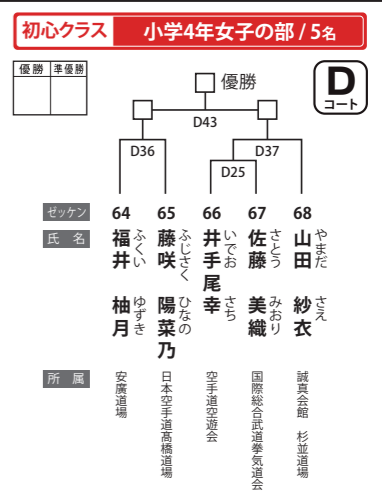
初心クラス　小学4年女子の部 / 5名

| 優勝 | 準優勝 |
|---|---|
| | |

D
コート

優勝

D43

D36

D37

D25

ゼッケン　64　65　66　67　68

氏名

64 福井 柚月 ふくい ゆずき
65 藤咲 陽菜乃 ふじさく ひなの
66 井手尾 幸 いでお さち
67 佐藤 美織 さとう みおり
68 山田 紗衣 やまだ さえ

所属

64 安廣道場
65 日本空手道高橋道場
66 空手道空遊会
67 国際総合武道拳気道会
68 誠真会館　杉並道場